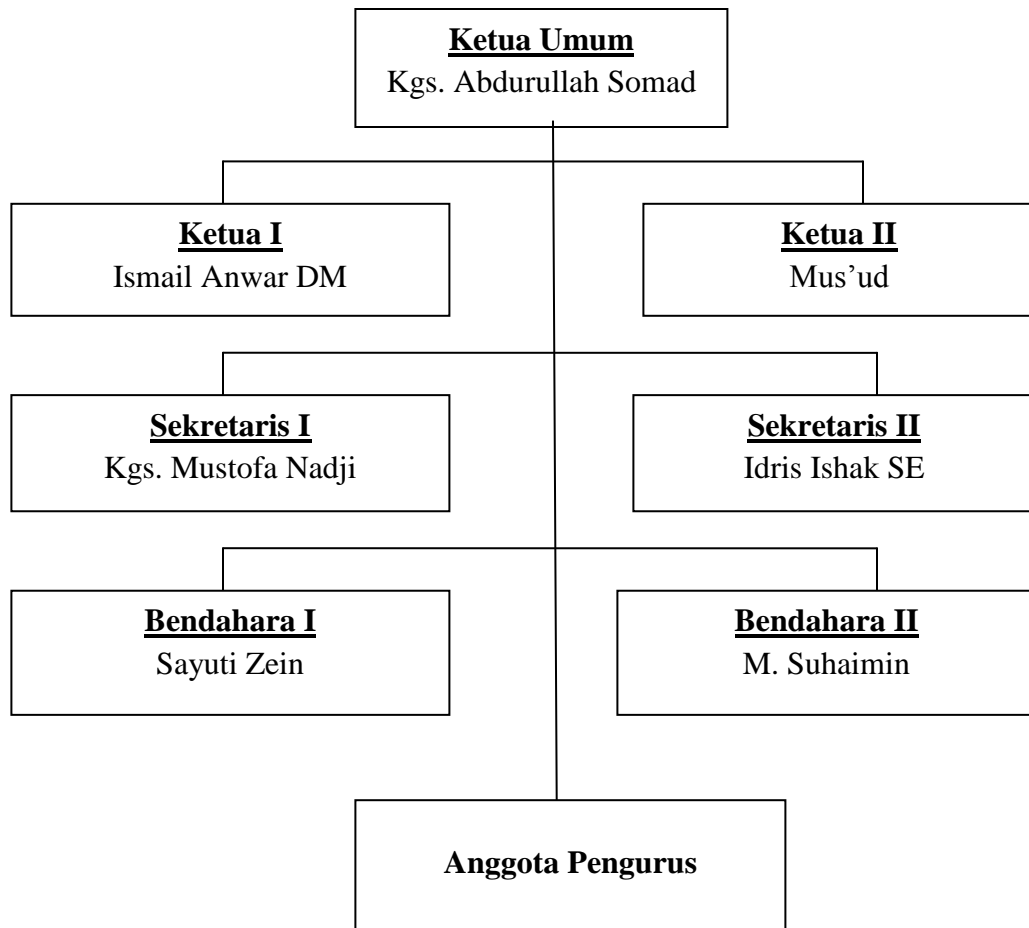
Ketua Umum
Kgs. Abdurullah Somad

Ketua I
Ismail Anwar DM

Ketua II
Mus'ud

Sekretaris I
Kgs. Mustofa Nadji

Sekretaris II
Idris Ishak SE

Bendahara I
Sayuti Zein

Bendahara II
M. Suhaimin

Anggota Pengurus